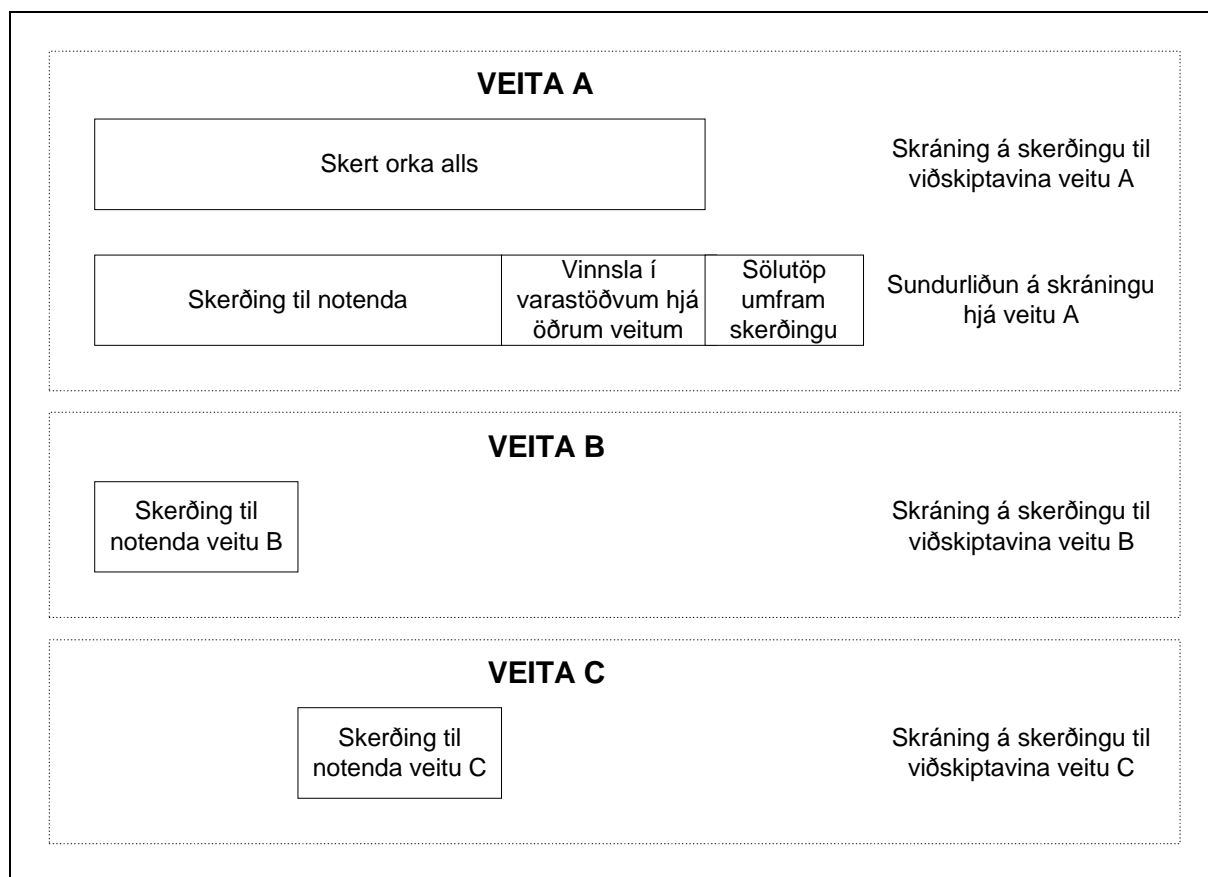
VEITA A

Skert orka alls

Skráning á skerðingu til viðskiptavina veitu A

Skerðing til notenda

Vinnsla í varastöðvum hjá öðrum veitum

Sölutöp umfram skerðingu

Sundurliðun á skráningu hjá veitu A

VEITA B

Skerðing til notenda veitu B

Skráning á skerðingu til viðskiptavina veitu B

VEITA C

Skerðing til notenda veitu C

Skráning á skerðingu til viðskiptavina veitu C